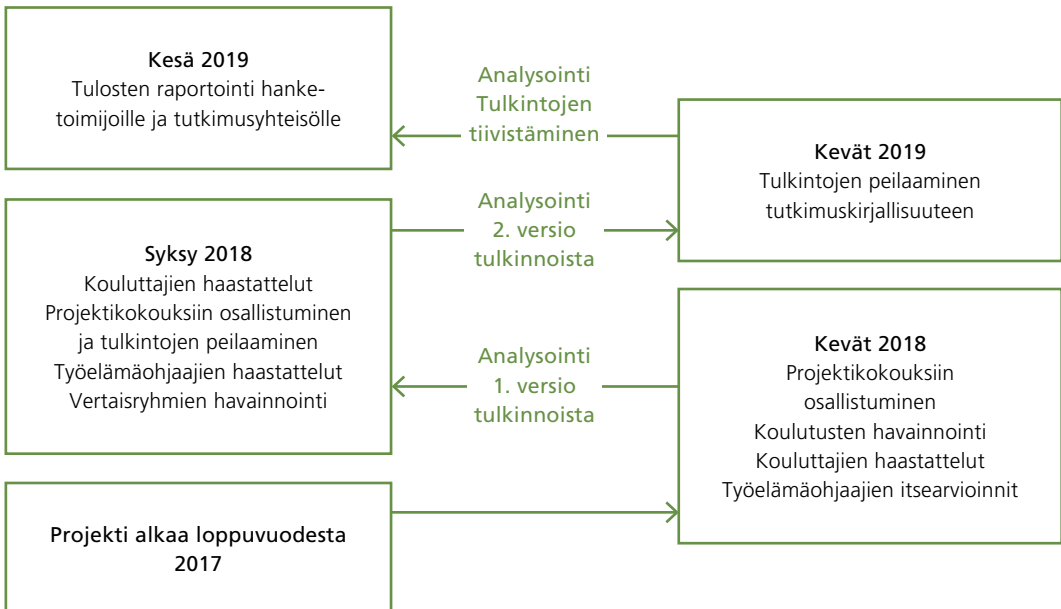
Kesä 2019
Tulosten raportointi hanketoimijoille ja tutkimusyhteisölle

Analysointi
Tulkintojen tiivistäminen

Kevät 2019
Tulkintojen peilaaminen tutkimuskirjallisuuteen

Analysointi
2. versio tulkinnoista

Syksy 2018
Kouluttajien haastattelut
Projektikokouksiin osallistuminen ja tulkintojen peilaaminen
Työelämäohjaajien haastattelut
Vertaisryhmien havainnointi

Analysointi
1. versio tulkinnoista

Kevät 2018
Projektikokouksiin osallistuminen
Koulutusten havainnointi
Kouluttajien haastattelut
Työelämäohjaajien itsearvioinnit

Projekti alkaa loppuvuodesta 2017